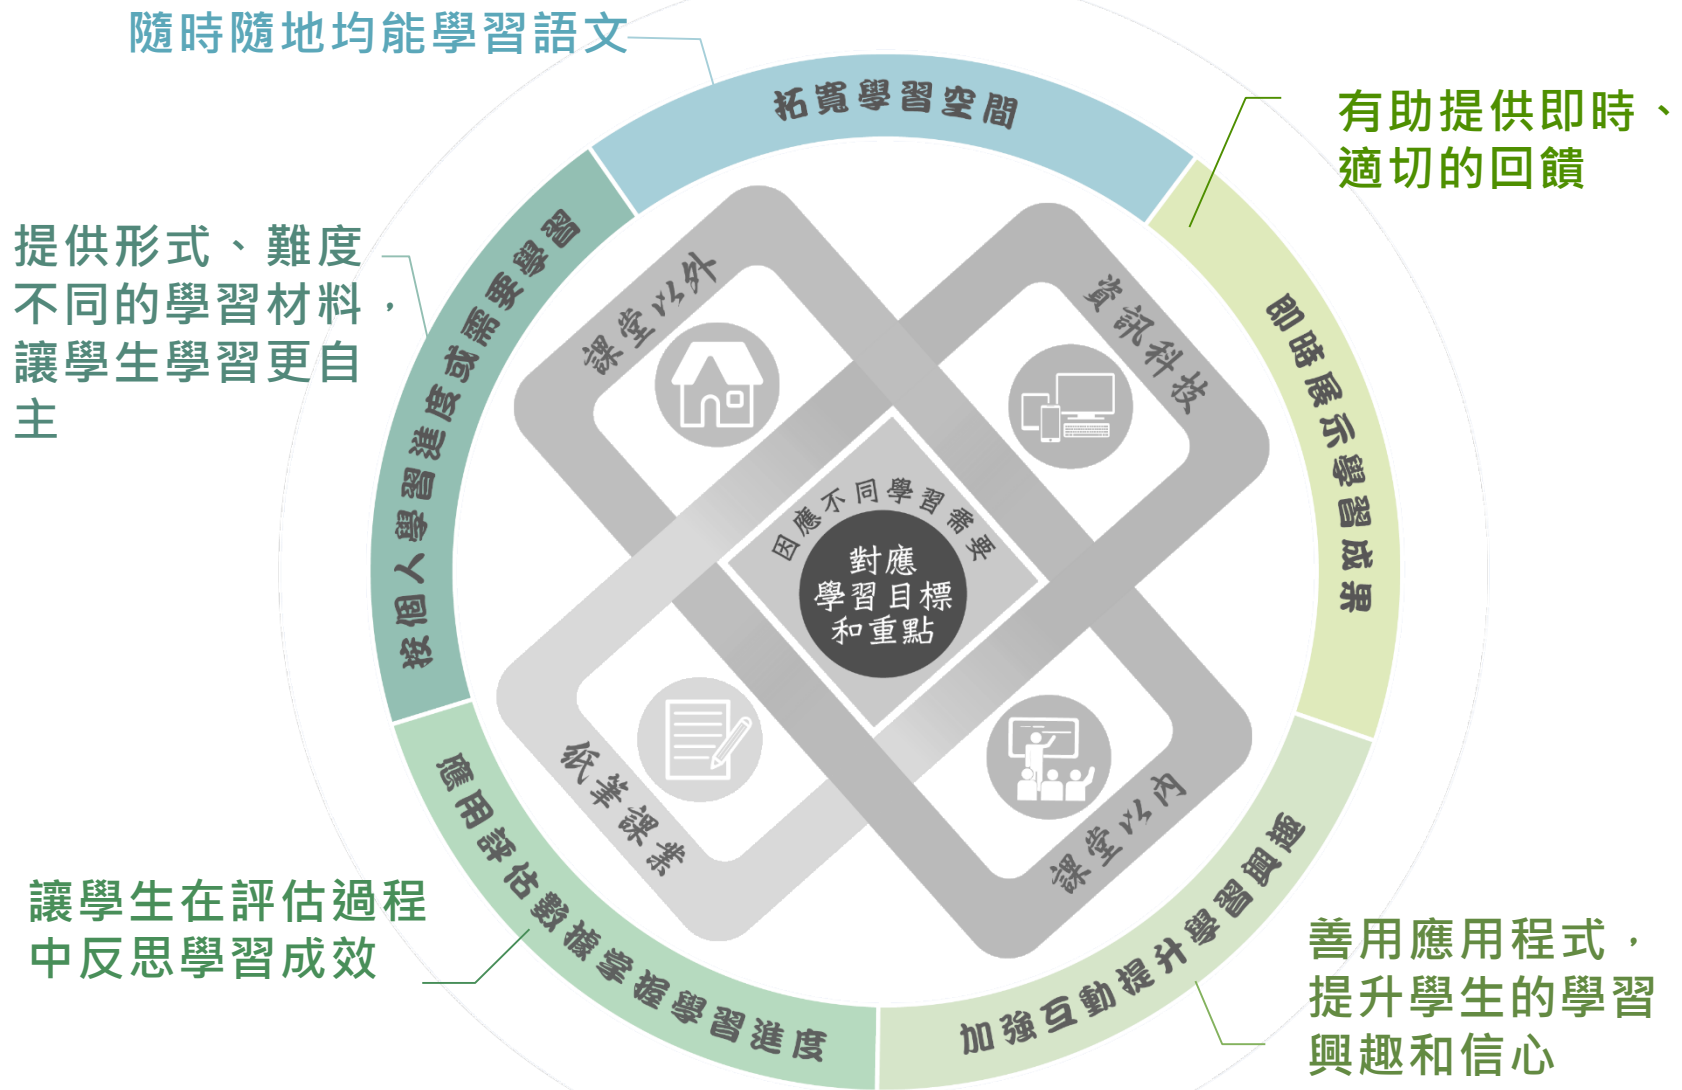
隨時隨地均能學習語文

拓寬學習空間

有助提供即時、適切的回饋

提供形式、難度不同的學習材料，讓學生學習更自主

按個人學習進度或需要學習

即時展示學習成果

課堂以外

資訊科技

因應不同學習需要

對應學習目標和重點

紙筆課業

課堂以內

應用評估數據掌握學習進度

加強互動提升學習興趣

讓學生在評估過程中反思學習成效

善用應用程式，提升學生的學習興趣和信心